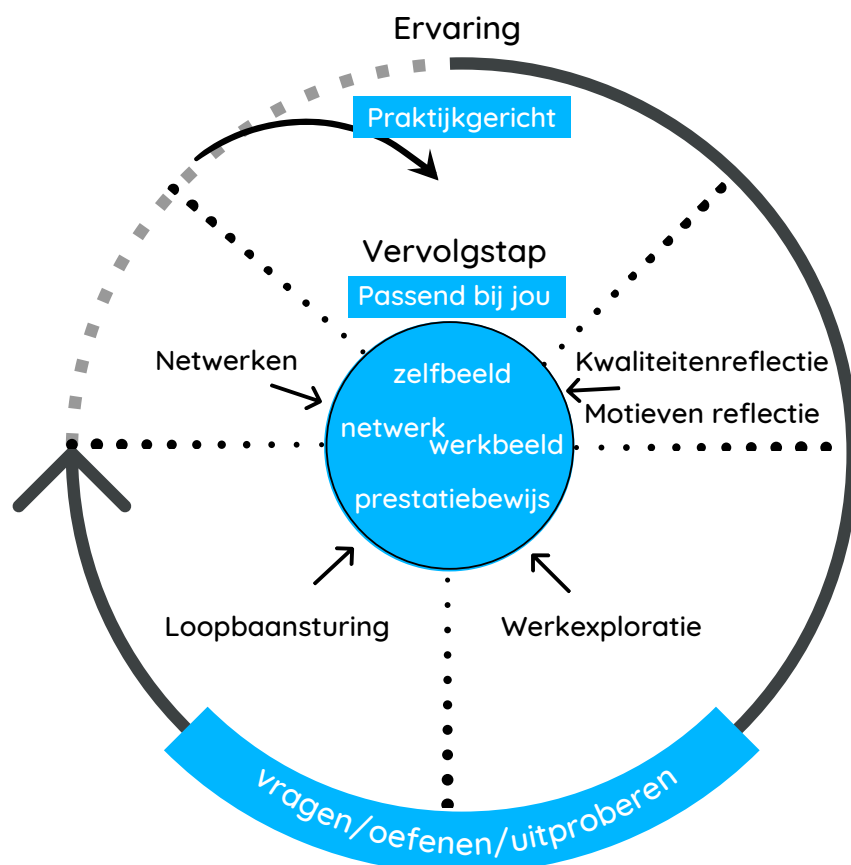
Ervaring

Praktijkgericht

Vervolgstap

Passend bij jou

Netwerken

Kwaliteitenreflectie

Motieven reflectie

zelfbeeld

netwerk

werkbeeld

prestatiebewijs

Loopbaansturing

Werkexploratie

vragen/oefenen/uitproberen